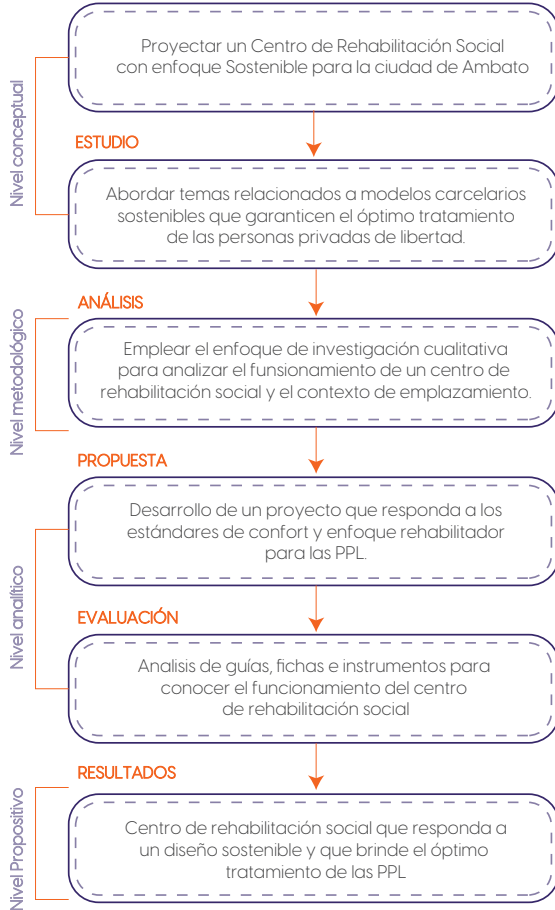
Nivel conceptual

Proyectar un Centro de Rehabilitación Social con enfoque Sostenible para la ciudad de Ambato

ESTUDIO

Abordar temas relacionados a modelos carcelarios sostenibles que garanticen el óptimo tratamiento de las personas privadas de libertad.

Nivel metodológico

ANÁLISIS

Emplear el enfoque de investigación cualitativa para analizar el funsionamiento de un centro de rehabilitación social y el contexto de emplazamiento.

PROPUESTA

Nivel analítico

Desarrollo de un proyecto que responda a los estándares de confort y enfoque rehabilitador para las PPL.

EVALUACIÓN

Analisis de guías, fichas e instrumentos para conocer el funcionamiento del centro de rehabilitación social

RESULTADOS

Nivel Propositivo

Centro de rehabilitación social que responda a un diseño sostenible y que brinde el óptimo tratamiento de las PPL